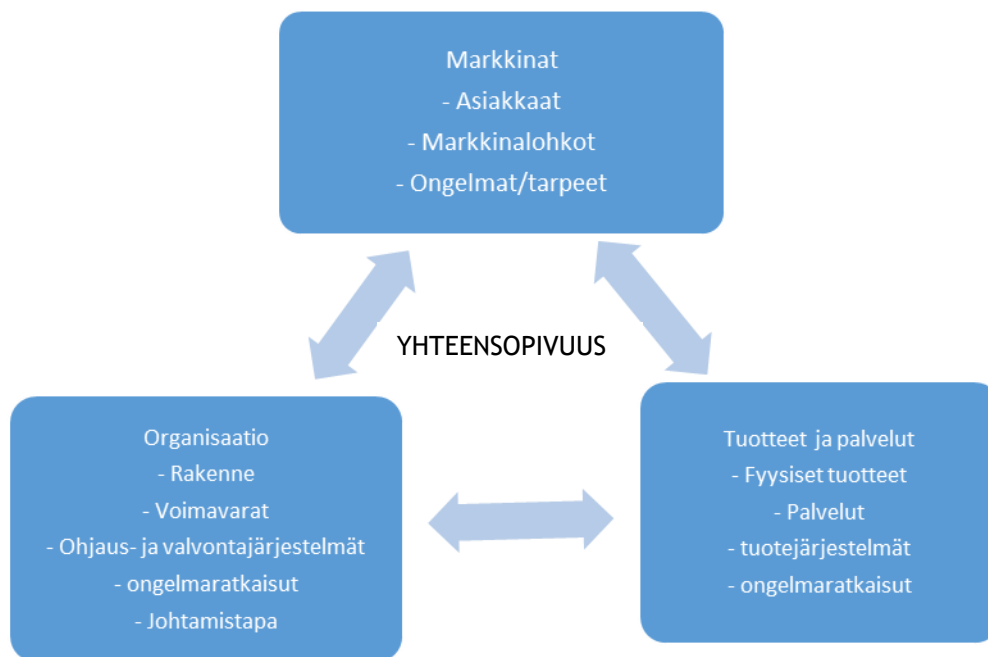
Markkinat
- Asiakkaat
- Markkinalohkot
- Ongelmat/tarpeet

YHTEENSOPIVUUS

Organisaatio
- Rakenne
- Voimavarat
- Ohjaus- ja valvontajärjestelmät
- ongelmaratkaisut
- Johtamistapa

Tuotteet ja palvelut
- Fyysiset tuotteet
- Palvelut
- tuotejärjestelmät
- ongelmaratkaisut